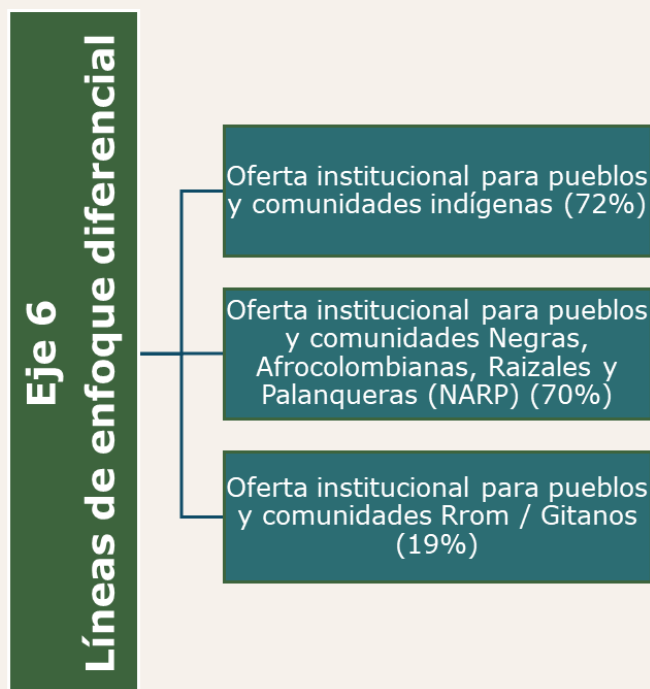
Eje 6
Líneas de enfoque diferencial

Oferta institucional para pueblos y comunidades indígenas (72%)

Oferta institucional para pueblos y comunidades Negras, Afrocolombianas, Raizales y Palanqueras (NARP) (70%)

Oferta institucional para pueblos y comunidades Rrom / Gitanos (19%)